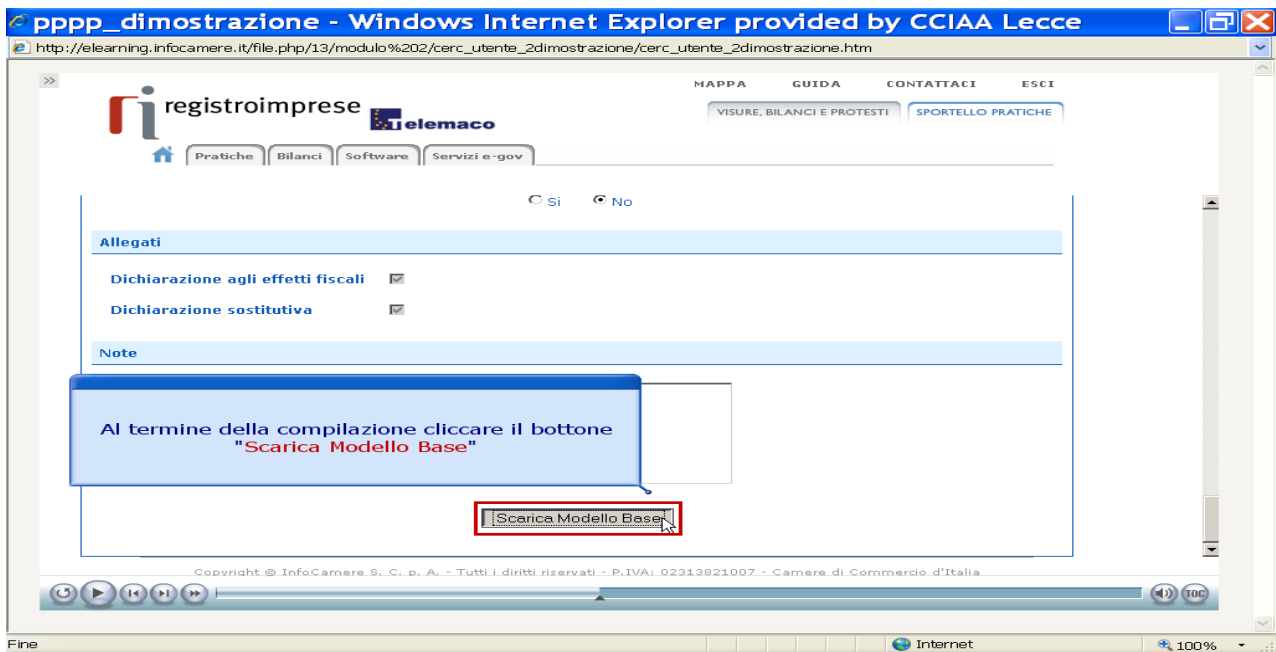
pppp_dimostrazione - Windows Internet Explorer provided by CCIAA Lecce

http://elearning.infocamere.it/file.php/13/modulo%202/cerc_utente_2dimostrazione/cerc_utente_2dimostrazione.htm

»

registroimprese telemaco

MAPPA GUIDA CONTATTACI ESCI

VISURE, BILANCI E PROTESTI SPORTELLO PRATICHE

Pratiche Bilanci Software Servizi e-gov

Si No

Allegati

Dichiarazione agli effetti fiscali

Dichiarazione sostitutiva

Note

Al termine della compilazione cliccare il bottone "Scarica Modello Base"

Scarica Modello Base

Copyright © InfoCamere S. C. p. A. - Tutti i diritti riservati - P.IVA: 02313821007 - Camere di Commercio d'Italia

TOC

Fine

Internet

100%